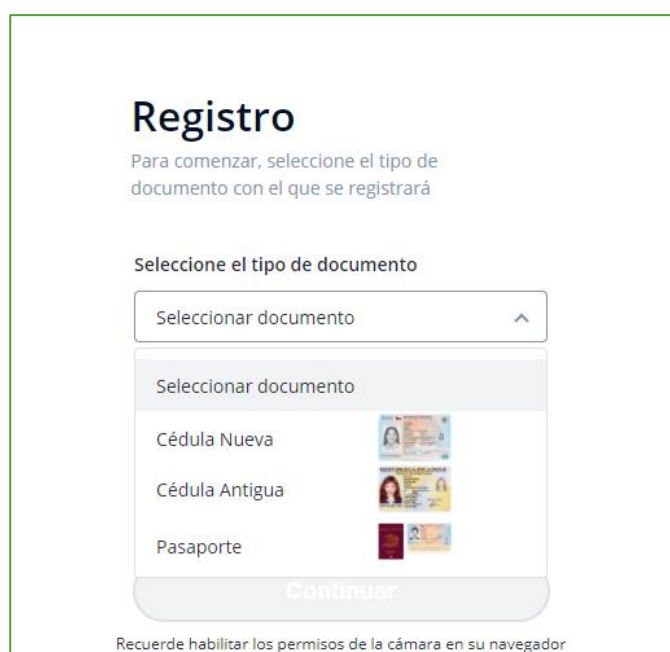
Registro

Para comenzar, seleccione el tipo de documento con el que se registrará

Seleccione el tipo de documento

Seleccionar documento

Seleccionar documento

Cédula Nueva

Cédula Antigua

Pasaporte

Continuar

Recuerde habilitar los permisos de la cámara en su navegador